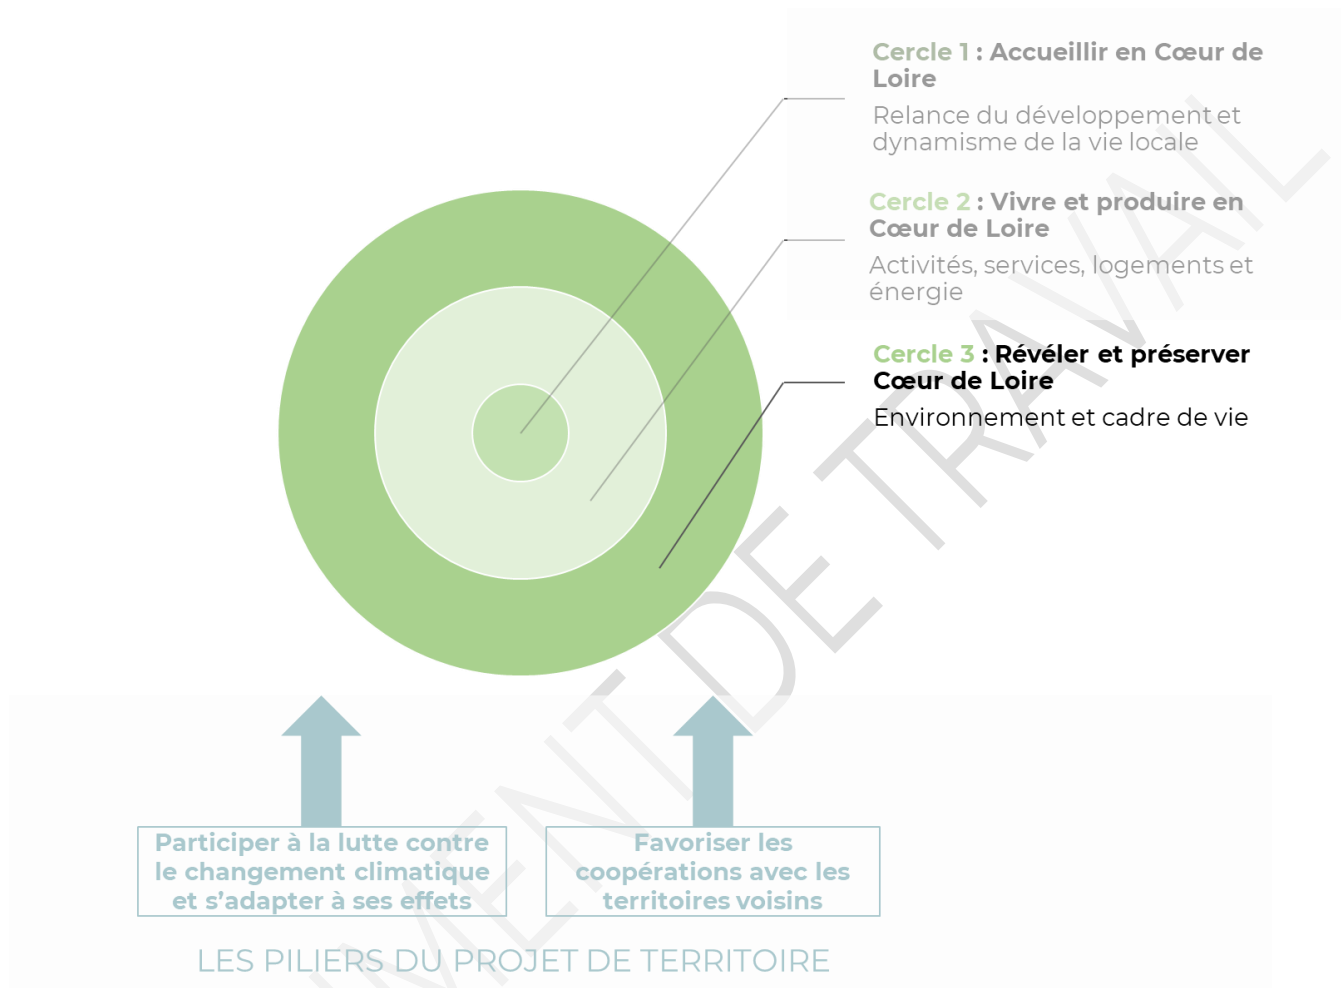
Cercle 1 : Accueillir en Cœur de Loire

Relance du développement et dynamisme de la vie locale

Cercle 2 : Vivre et produire en Cœur de Loire

Activités, services, logements et énergie

Cercle 3 : Révéler et préserver Cœur de Loire

Environnement et cadre de vie

Participer à la lutte contre le changement climatique et s'adapter à ses effets

Favoriser les coopérations avec les territoires voisins

LES PILIERS DU PROJET DE TERRITOIRE

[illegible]MENT DE TRAVAIL